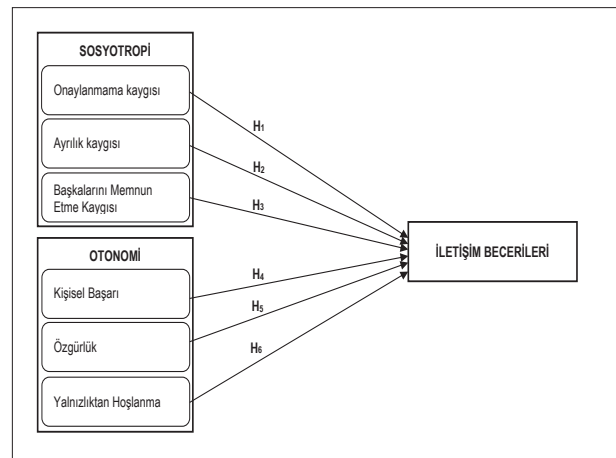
SOSYOTROPİ

Onaylanmama kaygısı

Ayrılık kaygısı

Başkalarını Memnun Etme Kaygısı

OTONOMİ

Kişisel Başarı

Özgürlük

Yalnızlıktan Hoşlanma

$H_1$

$H_2$

$H_3$

$H_4$

$H_5$

$H_6$

İLETİŞİM BECERİLERİ